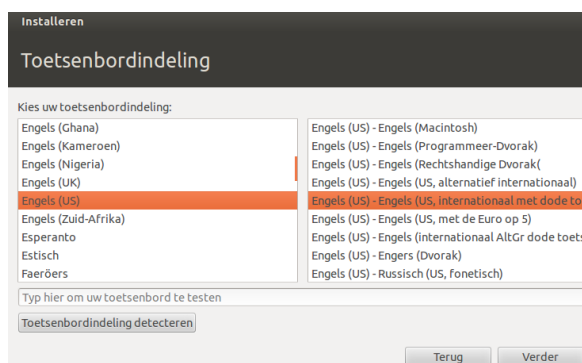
Installeren

Toetsenbordindeling

Kies uw toetsenbordindeling:

Engels (Ghana)
Engels (Kameroen)
Engels (Nigeria)
Engels (UK)
Engels (US)
Engels (Zuid-Afrika)
Esperanto
Estisch
Faeröers

Engels (US) - Engels (Macintosh)
Engels (US) - Engels (Programmeer-Dvorak)
Engels (US) - Engels (Rechtshandige Dvorak(
Engels (US) - Engels (US, alternatief internationaal)
Engels (US) - Engels (US, internationaal met dode to
Engels (US) - Engels (US, met de Euro op 5)
Engels (US) - Engels (internationaal AltGr dode toets
Engels (US) - Engers (Dvorak)
Engels (US) - Russisch (US, fonetisch)

Typ hier om uw toetsenbord te testen

Toetsenbordindeling detecteren

Terug
Verder